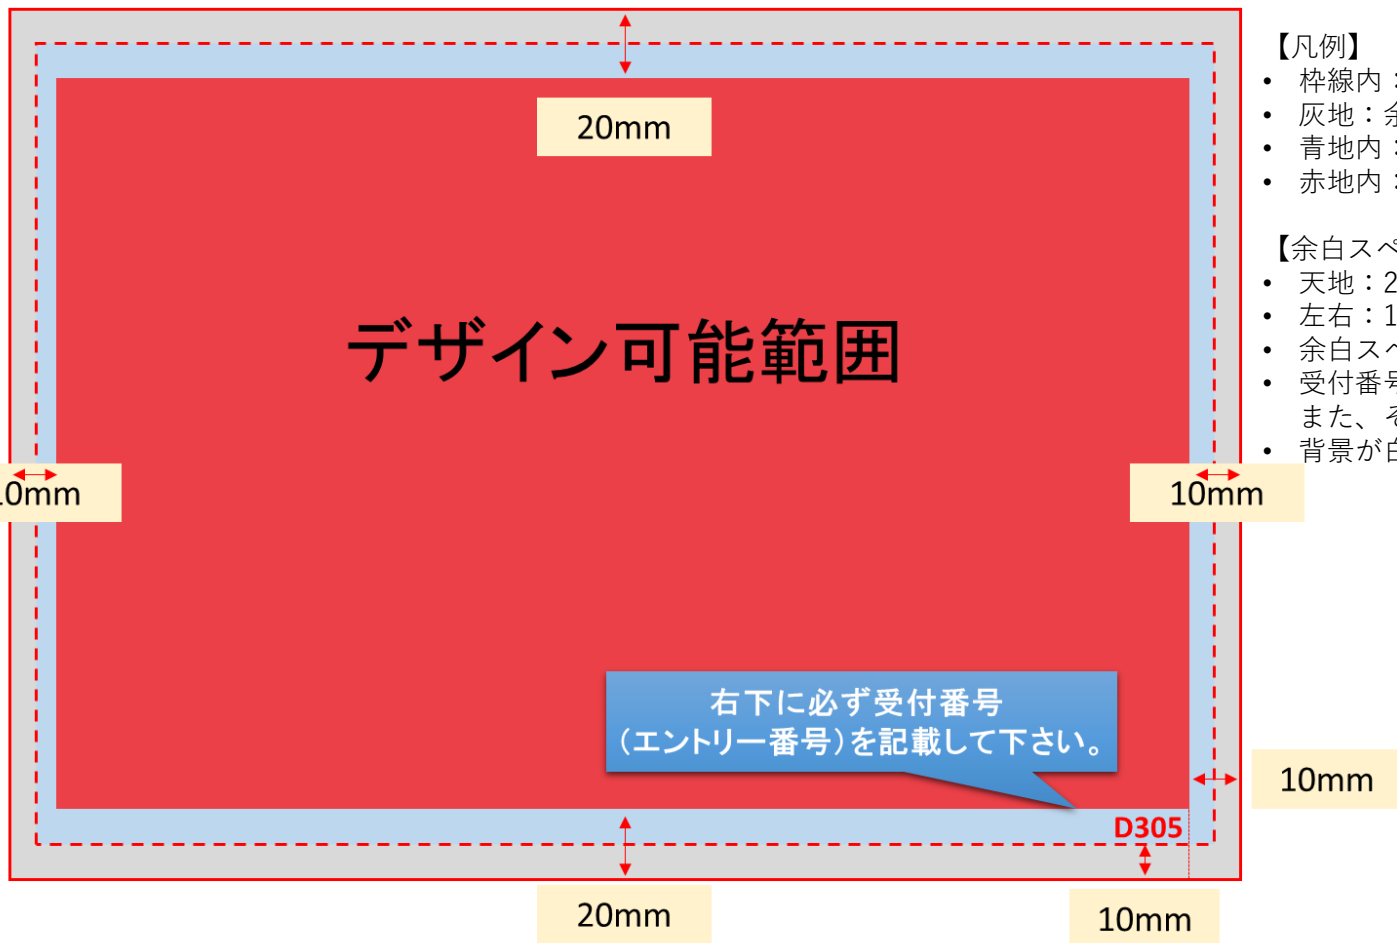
20mm

デザイン可能範囲

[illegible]0mm

10mm

右下に必ず受付番号
(エントリー番号)を記載して下さい。

10mm

D305

20mm

10mm

【凡例】
• 枠線内 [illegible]
• 灰地：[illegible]
• 青地内 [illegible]
• 赤地内 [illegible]

【余白ス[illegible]
• 天地：2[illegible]
• 左右：1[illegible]
• 余白ス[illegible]
• 受付番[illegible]
また、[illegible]
• 背景が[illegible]